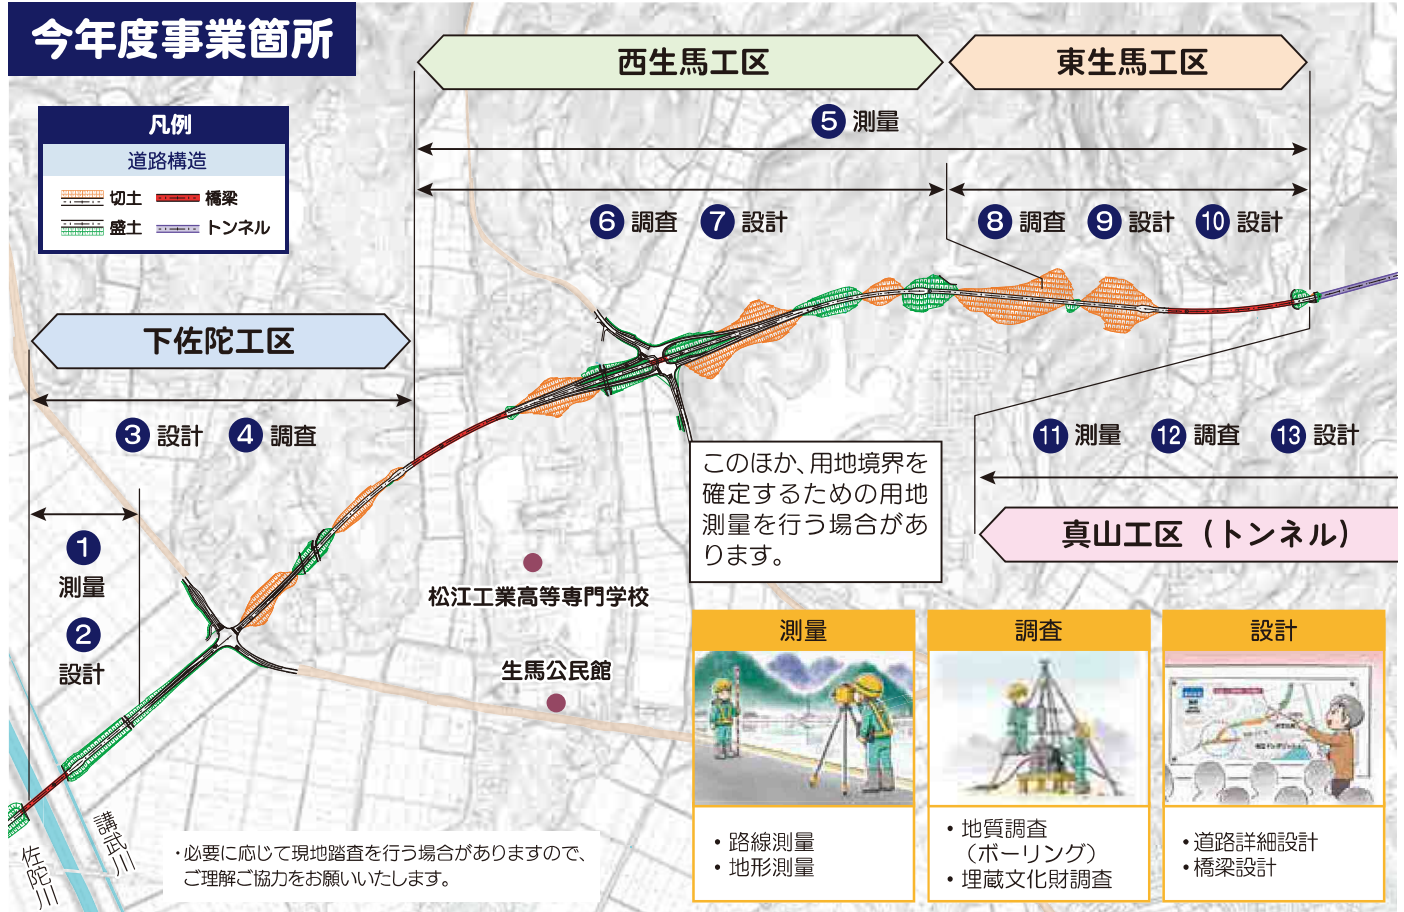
今年度事業箇所

凡例
道路構造
切土 橋梁
盛土 トンネル

西生馬工区
東生馬工区
5 測量
6 調査 7 設計
8 調査 9 設計 10 設計

下佐陀工区
3 設計 4 調査
1 測量
2 設計

11 測量 12 調査 13 設計

このほか、用地境界を確定するための用地測量を行う場合があります。

真山工区（トンネル）

松江工業高等専門学校
生馬公民館

測量
・路線測量
・地形測量

調査
・地質調査（ボーリング）
・埋蔵文化財調査

設計
・道路詳細設計
・橋梁設計

講武川
佐陀川

・必要に応じて現地踏査を行う場合がありますので、ご理解ご協力をお願いいたします。